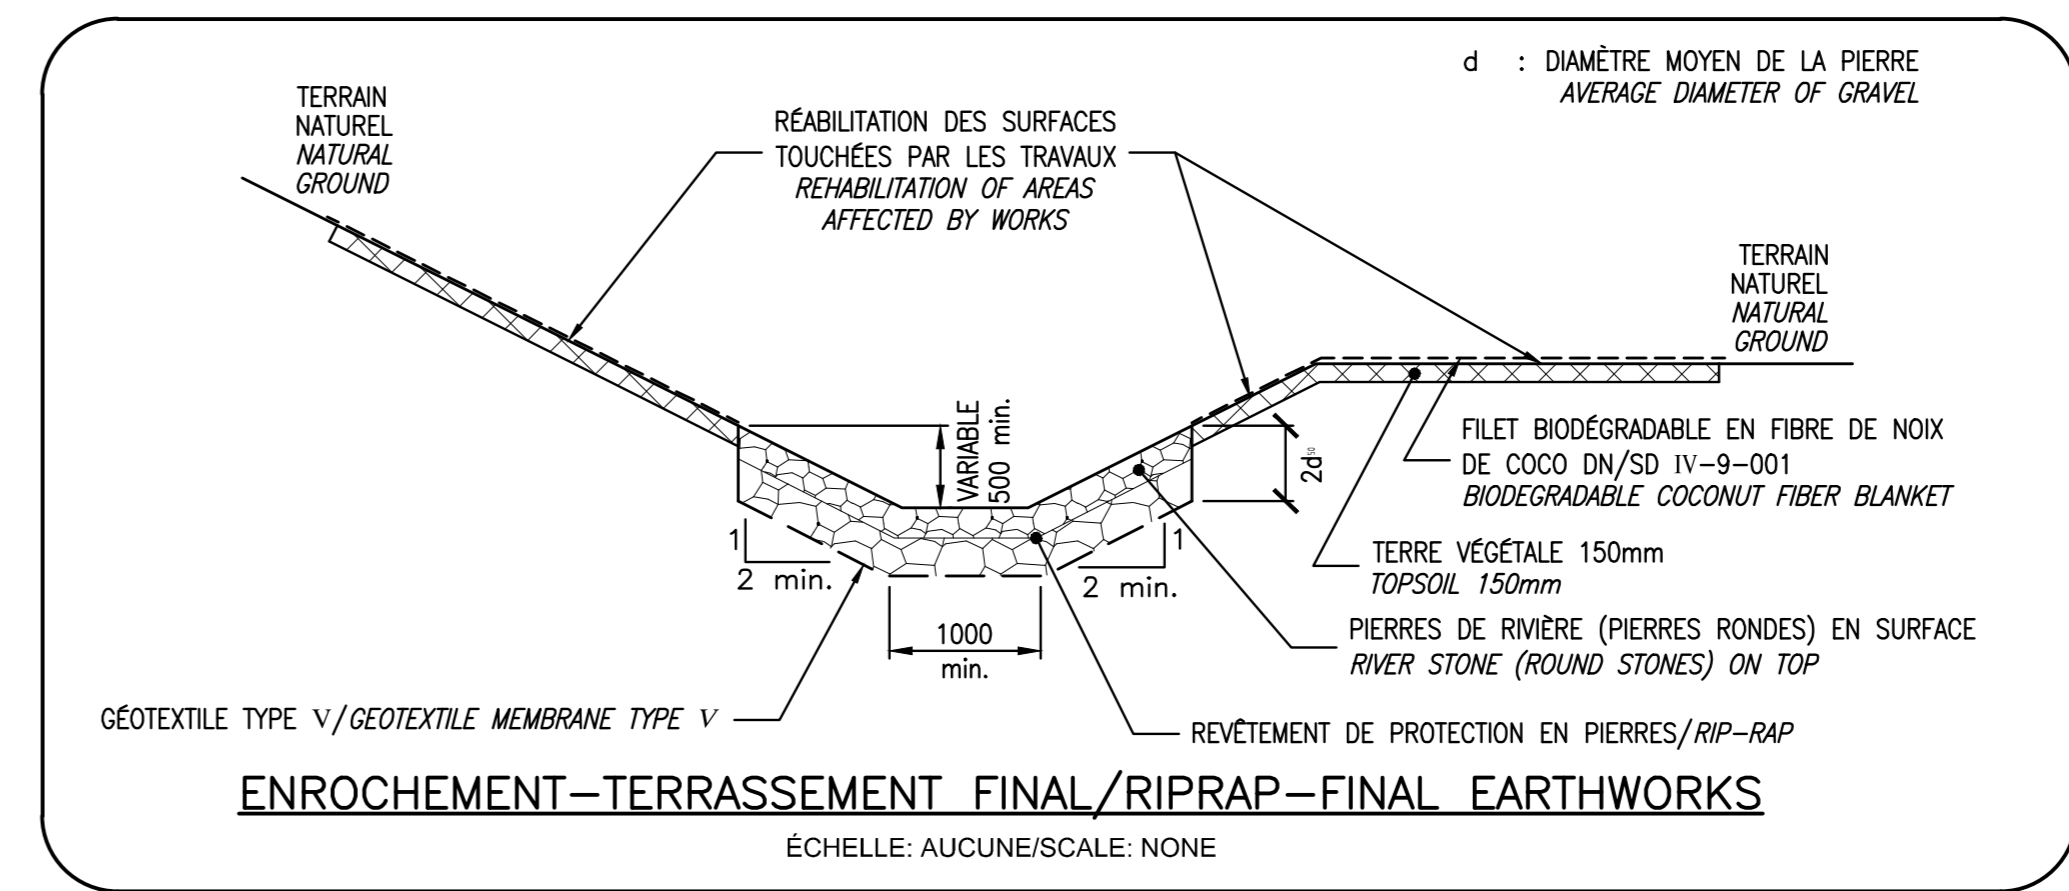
d : DIAMÈTRE MOYEN DE LA PIERRE
AVERAGE DIAMETER OF GRAVEL

TERRAIN NATUREL
NATURAL GROUND

RÉABILITATION DES SURFACES TOUCHÉES PAR LES TRAVAUX
REHABILITATION OF AREAS AFFECTED BY WORKS

TERRAIN NATUREL
NATURAL GROUND

VARIABLE
500 min.

$2d_{50}$

FILET BIODÉGRADABLE EN FIBRE DE NOIX DE COCO DN/SD IV–9–001
BIODEGRADABLE COCONUT FIBER BLANKET

1
2 min.

1
2 min.

TERRE VÉGÉTALE 150mm
TOPSOIL 150mm

1000
min.

PIERRES DE RIVIÈRE (PIERRES RONDES) EN SURFACE
RIVER STONE (ROUND STONES) ON TOP

GÉOTEXTILE TYPE V/GEOTEXTILE MEMBRANE TYPE V

REVÊTEMENT DE PROTECTION EN PIERRES/RIP–RAP

ENROCHEMENT–TERRASSEMENT FINAL/RIPRAP–FINAL EARTHWORKS

ÉCHELLE: AUCUNE/SCALE: NONE